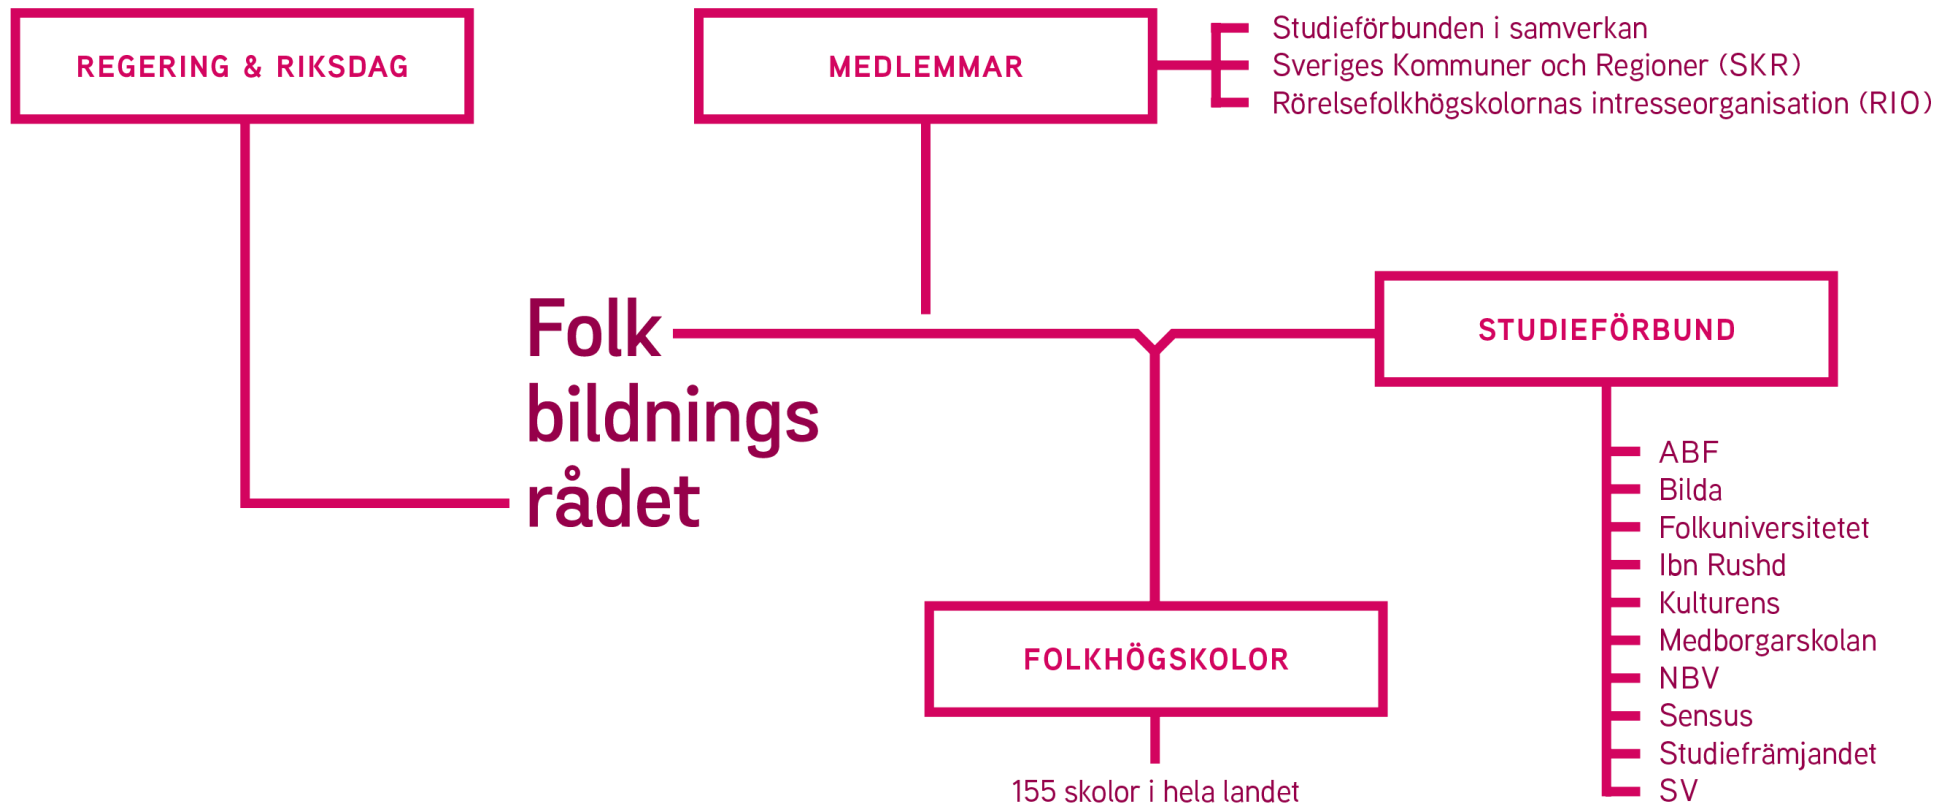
REGERING & RIKSDAG

MEDLEMMAR

Studieförbunden i samverkan
Sveriges Kommuner och Regioner (SKR)
Rörelsefolkhögskolornas intresseorganisation (RIO)

Folk
bildnings
rådet

STUDIEFÖRBUND

ABF
Bilda
Folkuniversitetet
Ibn Rushd
Kulturens
Medborgarskolan
NBV
Sensus
Studiefrämjandet
SV

FOLKHÖGSKOLOR

155 skolor i hela landet